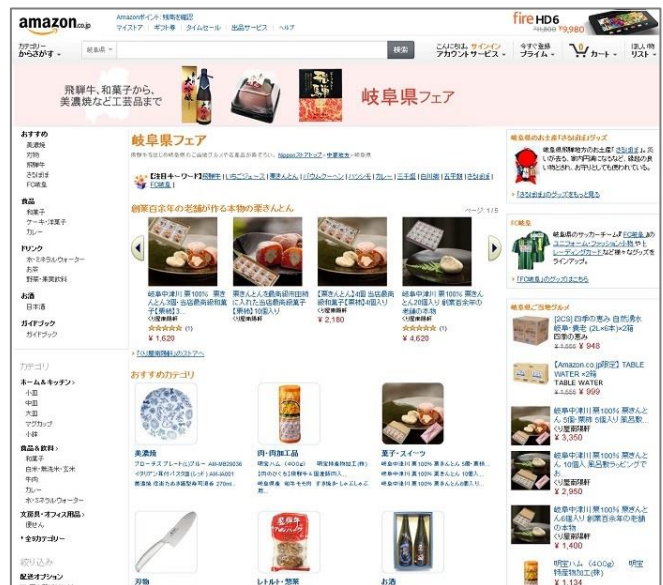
amazon.co.jp

Amazonポイント | 特典を確認
マイストア | ギフト券 | タイムセール | 出品サービス | ヘルプ

fire HD6
¥9,980

カテゴリー
からさがす

検索

こんにちは。サインイン
アカウントサービス

今すぐ登録
プライム

カート

ほしい物
リスト

飛騨牛、和菓子から、
美濃焼など工芸品まで

岐阜県フェア

おすすめ
美濃焼
刃物
飛騨牛
さるぼぼ
FC岐阜

食品
和菓子
ケーキ・洋菓子
カレー

ドリンク
水・ミネラルウォーター
お茶
野菜・果実飲料

お酒
日本酒

ガイドブック
ガイドブック

カテゴリ
ホーム&キッチン
小皿
中皿
大皿
マグカップ
小鉢

食品&飲料
和菓子
白米・無洗米・玄米
牛肉
カレー
水・ミネラルウォーター

文房具・オフィス用品
便せん

全カテゴリー

絞り込み
配送オプション

岐阜県フェア

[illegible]

注目キーワード | 飛騨牛 | いちごジュース | 栗きんとん | ウクレレケース | ハヤシ | カレー | 三千盛 | 白川郷 | 五平餅 | さるぼぼ | FC岐阜

創業百余年の老舗が作る本物の栗きんとん

ページ 1/5

岐阜中津川 栗100% 栗きんとん 2個・当店最高級和菓子[栗結] ...
くり屋南陽軒
(1)
¥ 1,620

栗きんとんを最高級和紙箱に入れた当店最高級和菓子[栗結] 10個入り
くり屋南陽軒
¥ 2,160

[栗きんとん4個 当店最高級和菓子[栗結] 4個入り]
くり屋南陽軒

岐阜中津川 栗100% 栗きんとん 20個入り 創業百余年の老舗の本物
くり屋南陽軒
(1)
¥ 4,620

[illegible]

おすすめカテゴリ

美濃焼
ブローネス プレートL(ブルー AR-MB2606 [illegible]

肉・加工品
明宝ハム (400g) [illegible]

菓子・スイーツ
岐阜中津川 栗100% 栗きんとん 5個・栗結 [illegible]

刃物

レトルト・惣菜

お酒

岐阜県のお土産「さるぼぼ」グッズ
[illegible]

「さるぼぼ」のグッズをもっと見る

FC岐阜
岐阜県のサッカーチーム「FC岐阜」のユニフォーム・ファッション小物やレディースグッズなど様々なグッズをラインアップ。

「FC岐阜」のグッズはこちら

岐阜県ご当地グルメ

[2CS] 四季の恵み 自然湧水 岐阜・養老 (2L×6本)×2箱 四季の恵み
¥ 948

【Amazon.co.jp限定】TABLE WATER ×2箱
TABLE WATER
¥ 999

岐阜中津川 栗100% 栗きんとん 5個・栗結 5個入り 黒色和...
くり屋南陽軒
¥ 3,350

岐阜中津川 栗100% 栗きんとん 10個入 黒色和ラッピングで
くり屋南陽軒
¥ 2,950

岐阜中津川 栗100% 栗きんとん6個入り 創業百余年の老舗の本物
くり屋南陽軒
¥ 1,400

明宝ハム (400g) 明宝特産物加工
¥ 1,134